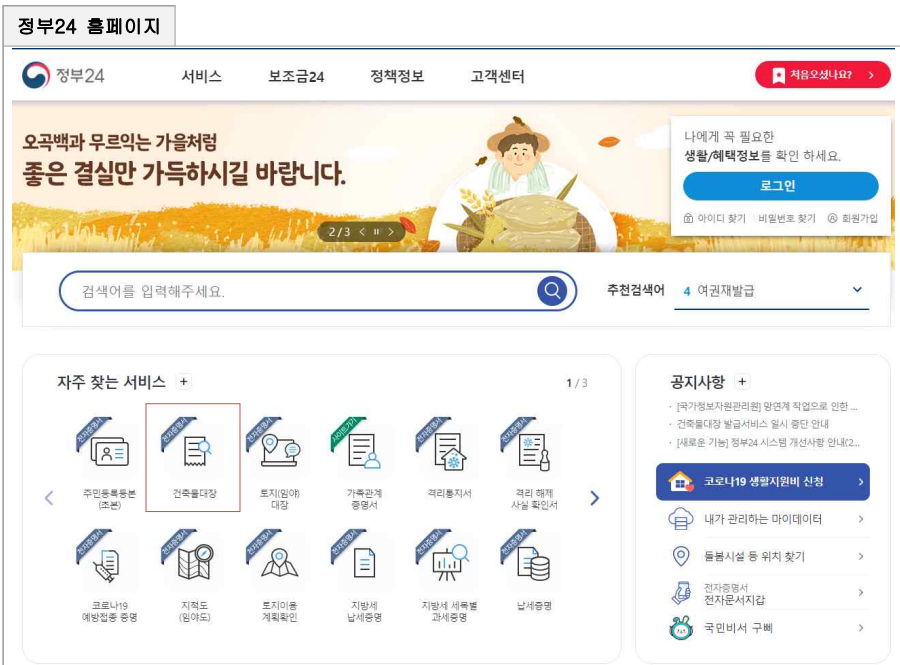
정부24 홈페이지

정부24 서비스 보조금24 정책정보 고객센터 처음오셨나요? >

오곡백과 무르익는 가을처럼
좋은 결실만 가득하시길 바랍니다.

2/3 < II >

나에게 꼭 필요한
생활/혜택정보를 확인 하세요.
로그인
아이디 찾기 비밀번호 찾기 회원가입

검색어를 입력해주세요.

추천검색어 4 여권재발급

자주 찾는 서비스 +
1/3

전자증명서 주민등록등본 (초본)
전자증명서 건축물대장
전자증명서 토지(임야) 대장
사이트가기 가족관계 증명서
전자증명서 격리통지서
전자증명서 격리 해제 사실 확인서
전자증명서 코로나19 예방접종 증명
전자증명서 지적도 (임야도)
전자증명서 토지이용 계획확인
전자증명서 지방세 납세증명
전자증명서 지방세 세목별 과세증명
전자증명서 납세증명

공지사항 +
· [국가정보자원관리원] 망연계 작업으로 인한 ...
· 건축물대장 발급서비스 일시 중단 안내
· [새로운 기능] 정부24 시스템 개선사항 안내(2...

코로나19 생활지원비 신청 >
내가 관리하는 마이데이터 >
돌봄시설 등 위치 찾기 >
전자증명서 전자문서지갑 >
국민비서 구삐 >